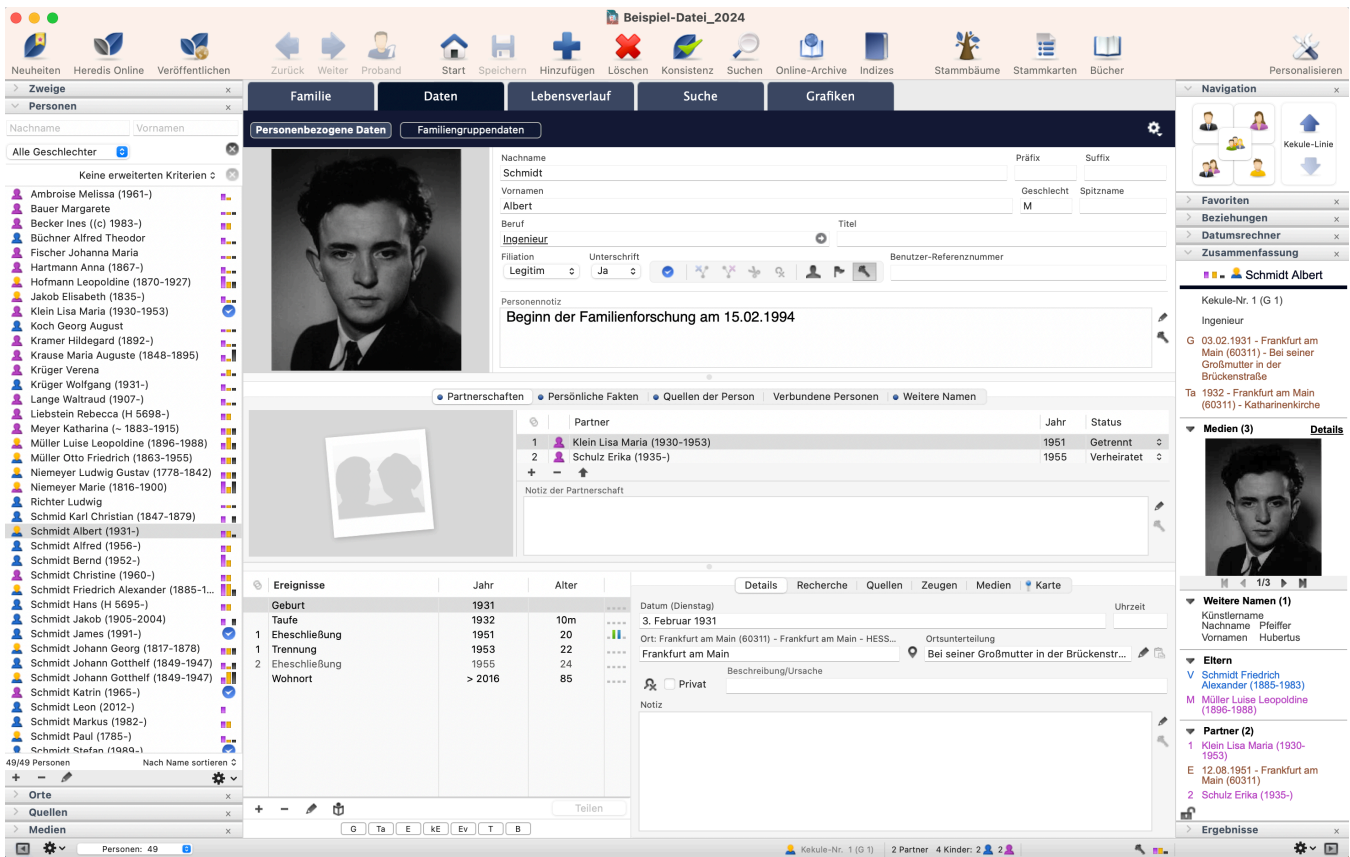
Beispiel-Datei_2024

Neuheiten Heredis Online Veröffentlichen Zurück Weiter Proband Start Speichern Hinzufügen Löschen Konsistenz Suchen Online-Archive Indizes Stammbäume Stammkarten Bücher Personalisieren

Zweige
Personen
Nachname Vornamen
Alle Geschlechter
Keine erweiterten Kriterien

Ambroise Melissa (1961-)
Bauer Margarete
Becker Ines ((c) 1983-)
Büchner Alfred Theodor
Fischer Johanna Maria
Hartmann Anna (1867-)
Hofmann Leopoldine (1870-1927)
Jakob Elisabeth (1835-)
Klein Lisa Maria (1930-1953)
Koch Georg August
Kramer Hildegard (1892-)
Krause Maria Auguste (1848-1895)
Krüger Verena
Krüger Wolfgang (1931-)
Lange Waltraud (1907-)
Liebstein Rebecca (H 5698-)
Meyer Katharina (~ 1883-1915)
Müller Luise Leopoldine (1896-1988)
Müller Otto Friedrich (1863-1955)
Niemeyer Ludwig Gustav (1778-1842)
Niemeyer Marie (1816-1900)
Richter Ludwig
Schmid Karl Christian (1847-1879)
Schmidt Albert (1931-)
Schmidt Alfred (1956-)
Schmidt Bernd (1952-)
Schmidt Christine (1960-)
Schmidt Friedrich Alexander (1885-1...
Schmidt Hans (H 5695-)
Schmidt Jakob (1905-2004)
Schmidt James (1991-)
Schmidt Johann Georg (1817-1878)
Schmidt Johann Gotthelf (1849-1947)
Schmidt Johann Gotthelf (1849-1947)
Schmidt Katrin (1965-)
Schmidt Leon (2012-)
Schmidt Markus (1982-)
Schmidt Paul (1785-)
Schmidt Stefan (1989-)
49/49 Personen Nach Name sortieren
Orte
Quellen
Medien

Familie Daten Lebensverlauf Suche Grafiken
Personenbezogene Daten Familiengruppendaten

Nachname Schmidt Präfix Suffix
Vornamen Albert Geschlecht M Spitzname
Beruf Ingenieur Titel
Filiation Legitim Unterschrift Ja Benutzer-Referenznummer
Personennotiz
Beginn der Familienforschung am 15.02.1994

Partnerschaften Persönliche Fakten Quellen der Person Verbundene Personen Weitere Namen

| | Partner | Jahr | Status |
|---|---|---|---|
| 1 | Klein Lisa Maria (1930-1953) | 1951 | Getrennt |
| 2 | Schulz Erika (1935-) | 1955 | Verheiratet |

Notiz der Partnerschaft

| | Ereignisse | Jahr | Alter |
|---|---|---|---|
| | Geburt | 1931 | |
| | Taufe | 1932 | 10m |
| 1 | Eheschließung | 1951 | 20 |
| 1 | Trennung | 1953 | 22 |
| 2 | Eheschließung | 1955 | 24 |
| | Wohnort | > 2016 | 85 |

Teilen
G Ta E kE Ev T B

Details Recherche Quellen Zeugen Medien Karte
Datum (Dienstag) 3. Februar 1931 Uhrzeit
Ort: Frankfurt am Main (60311) - Frankfurt am Main - HESS... Frankfurt am Main
Ortsunterteilung Bei seiner Großmutter in der Brückenstr...
Privat Beschreibung/Ursache
Notiz

Navigation
Kekule-Linie
Favoriten
Beziehungen
Datumsrechner
Zusammenfassung
Schmidt Albert
Kekule-Nr. 1 (G 1)
Ingenieur
G 03.02.1931 - Frankfurt am Main (60311) - Bei seiner Großmutter in der Brückenstraße
Ta 1932 - Frankfurt am Main (60311) - Katharinenkirche
Medien (3) Details
1/3
Weitere Namen (1)
Künstlername Nachname Pfeiffer Vornamen Hubertus
Eltern
V Schmidt Friedrich Alexander (1885-1983)
M Müller Luise Leopoldine (1896-1988)
Partner (2)
1 Klein Lisa Maria (1930-1953)
E 12.08.1951 - Frankfurt am Main (60311)
2 Schulz Erika (1935-)
Ergebnisse

Personen: 49 Kekule-Nr. 1 (G 1) 2 Partner 4 Kinder: 2 2